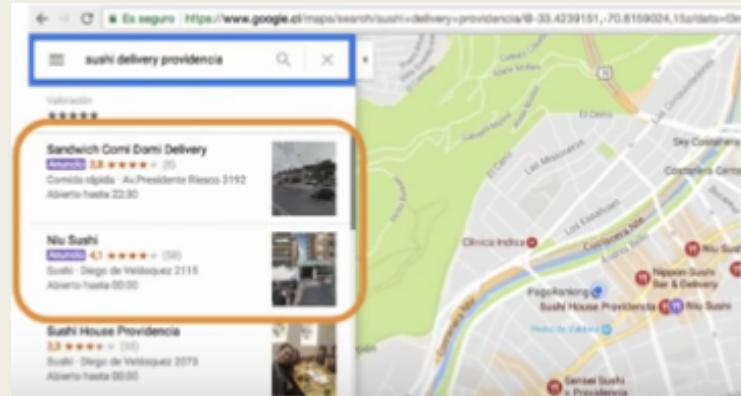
Es seguro https://www.google.cl/maps/search/sushi+delivery+providencia/@-33.4239151,-70.6159024,15z/data=!3m

sushi delivery providencia

Valoración
★★★★★

Sandwich Comi Domi Delivery
Anuncio 3,8 ★★★★ (5)
Comida rápida · Av.Presidente Riesco 3192
Abierto hasta 22:30

Niu Sushi
Anuncio 4,1 ★★★★ (98)
Sushi · Diego de Velázquez 2115
Abierto hasta 00:00

Sushi House Providencia
3,3 ★★★ (35)
Sushi · Diego de Velázquez 2073
Abierto hasta 00:00

El Cerro
Sky Costanera
Costanera Center
Clínica Indisa
Los Conquistadores
Costanera Norte
Niu Sushi
Nippon Sushi Bar & Delivery
PageRanking
Sushi House Providencia
Niu Sushi
Parque de Valdivia
Sensei Sushi Providencia
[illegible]